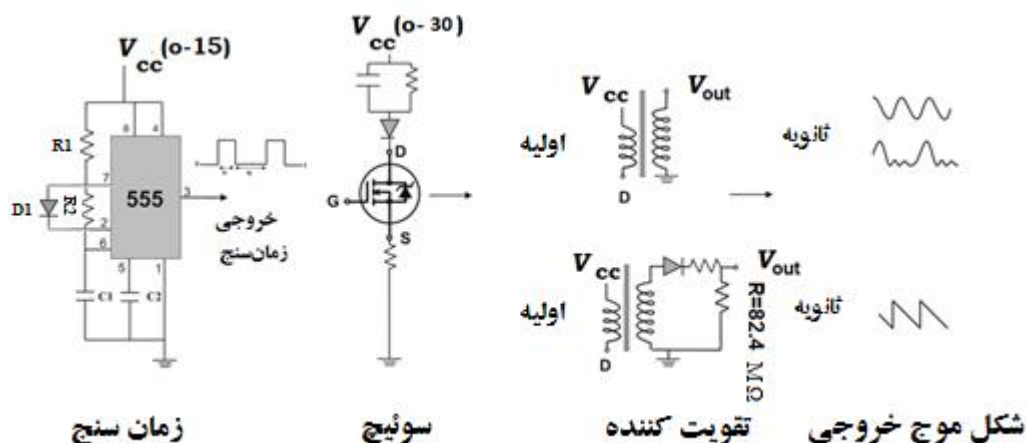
$V_{cc}$(o-15)

R1

D1

R2

8

4

7

2

6

5

1

3

555

C1

C2

خروجی زمان‌سنج

$V_{cc}$(o- 30)

D

G

S

$V_{cc}$

$V_{out}$

اولیه

D

ثانویه

$V_{cc}$

$V_{out}$

اولیه

D

R=82.4 MΩ

ثانویه

زمان سنج

سوئیچ

تقویت کننده

شکل موج خروجی